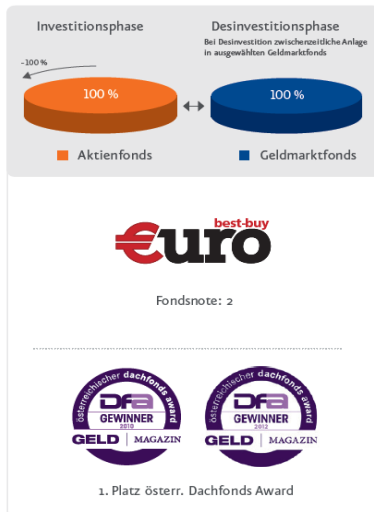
Investitionsphase

Desinvestitionsphase

Bei Desinvestition zwischenzeitliche Anlage in ausgewählten Geldmarktfonds

-100 %

100 %

100 %

Aktienfonds

Geldmarktfonds

best-buy

€uro

Fondsnote: 2

österreichischer dachfonds award

DfA

GEWINNER

2010

GELD | MAGAZIN

österreichischer dachfonds award

DfA

GEWINNER

2012

GELD | MAGAZIN

1. Platz österr. Dachfonds Award